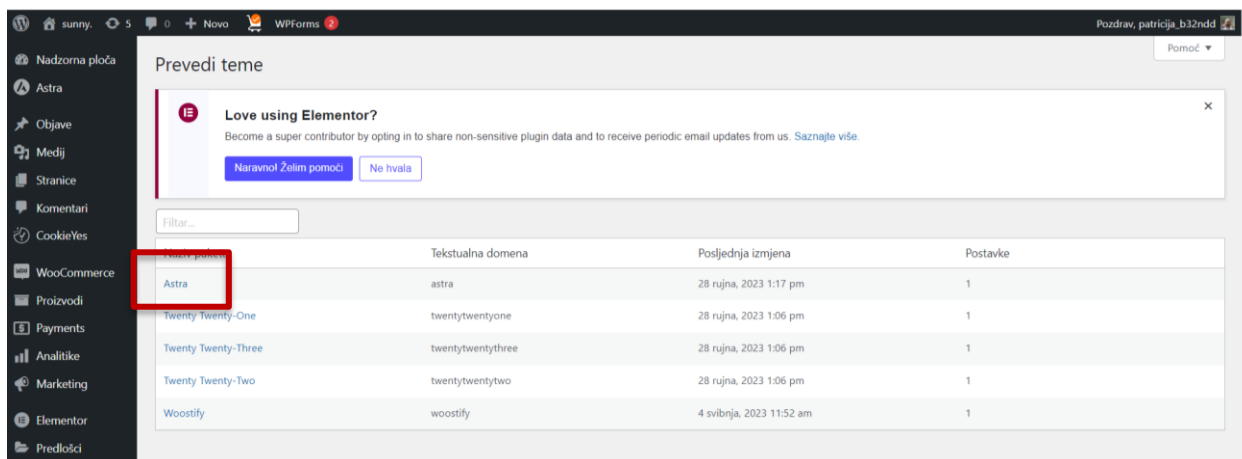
sunny. 5 0 + Novo WPForms 2

Pozdrav, patricija_b32ndd

Nadzorna ploča
Astra
Objave
Medij
Stranice
Komentari
CookieYes
WooCommerce
Proizvodi
Payments
Analitike
Marketing
Elementor
Predlošci

Pomoć ▼

Prevedi teme

Love using Elementor?

Become a super contributor by opting in to share non-sensitive plugin data and to receive periodic email updates from us. Saznajte više.

Naravno! Želim pomoći Ne hvala

×

Filtar...

| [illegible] | Tekstualna domena | Posljednja izmjena | Postavke |
|---|---|---|---|
| Astra | astra | 28 rujna, 2023 1:17 pm | 1 |
| Twenty Twenty-One | twentytwentyone | 28 rujna, 2023 1:06 pm | 1 |
| Twenty Twenty-Three | twentytwentythree | 28 rujna, 2023 1:06 pm | 1 |
| Twenty Twenty-Two | twentytwentytwo | 28 rujna, 2023 1:06 pm | 1 |
| Woostify | woostify | 4 svibnja, 2023 11:52 am | 1 |